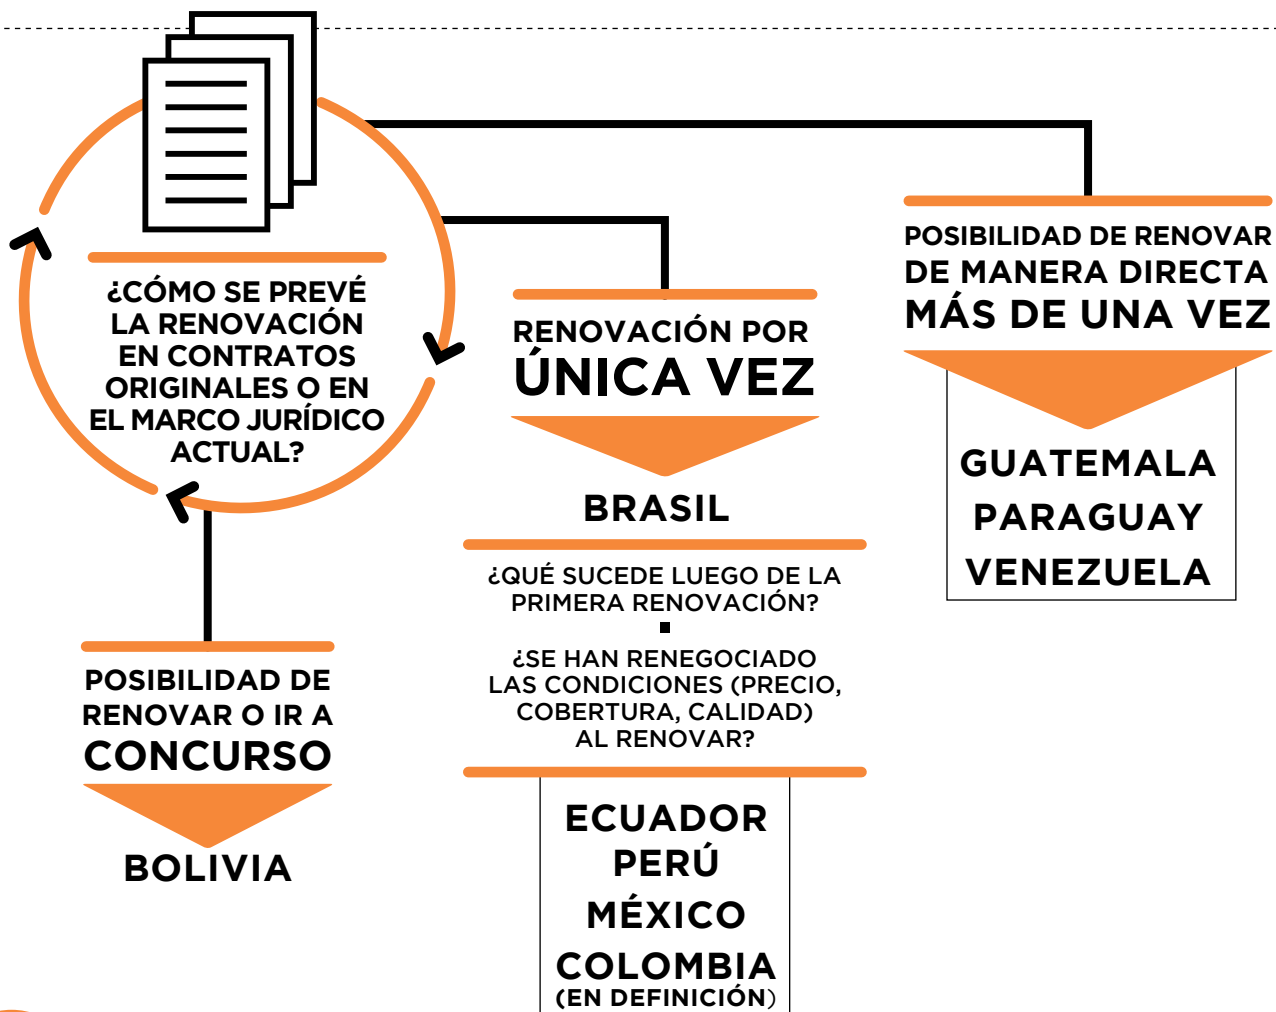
¿CÓMO SE PREVÉ LA RENOVACIÓN EN CONTRATOS ORIGINALES O EN EL MARCO JURÍDICO ACTUAL?

RENOVACIÓN POR ÚNICA VEZ

BRASIL

¿QUÉ SUCEDE LUEGO DE LA PRIMERA RENOVACIÓN?

¿SE HAN RENEGOCIADO LAS CONDICIONES (PRECIO, COBERTURA, CALIDAD) AL RENOVAR?

ECUADOR
PERÚ
MÉXICO
COLOMBIA
(EN DEFINICIÓN)

POSIBILIDAD DE RENOVAR DE MANERA DIRECTA MÁS DE UNA VEZ

GUATEMALA
PARAGUAY
VENEZUELA

POSIBILIDAD DE RENOVAR O IR A CONCURSO

BOLIVIA